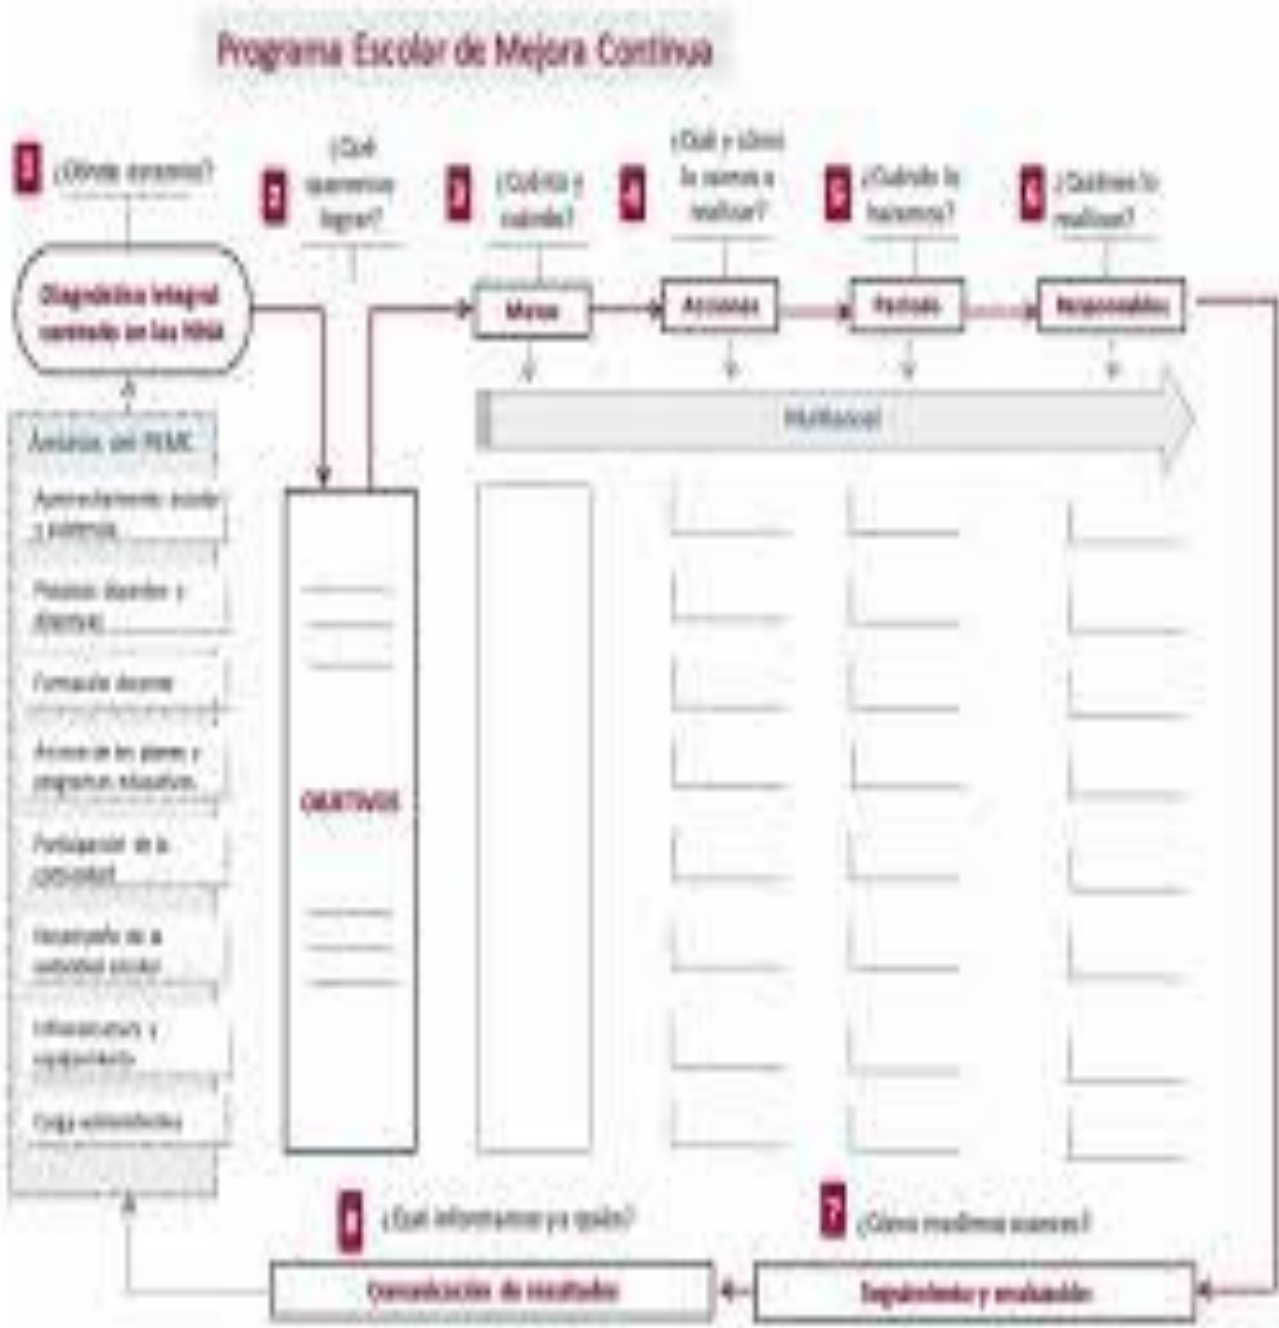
Programa Escolar de Mejora Continua

1 ¿Dónde estamos?

2 ¿Qué queremos lograr?

3 ¿Cuánto y cuándo?

4 ¿Qué y cómo lo vamos a realizar?

5 ¿Cuándo lo haremos?

6 ¿Quiénes lo realizan?

Diagnóstico integral centrado en las NNA

Metas

Acciones

Periodo

Responsables

Multianual

Ámbitos del PEMC

Aprovechamiento escolar y asistencia

Prácticas docentes y directivas

Formación docente

Avance de los planes y programas educativos

Participación de la comunidad

Desempeño de la autoridad escolar

Infraestructura y equipamiento

Carga administrativa

OBJETIVOS

8 ¿Qué informamos y a quién?

7 ¿Cómo medimos avances?

Comunicación de resultados

Seguimiento y evaluación